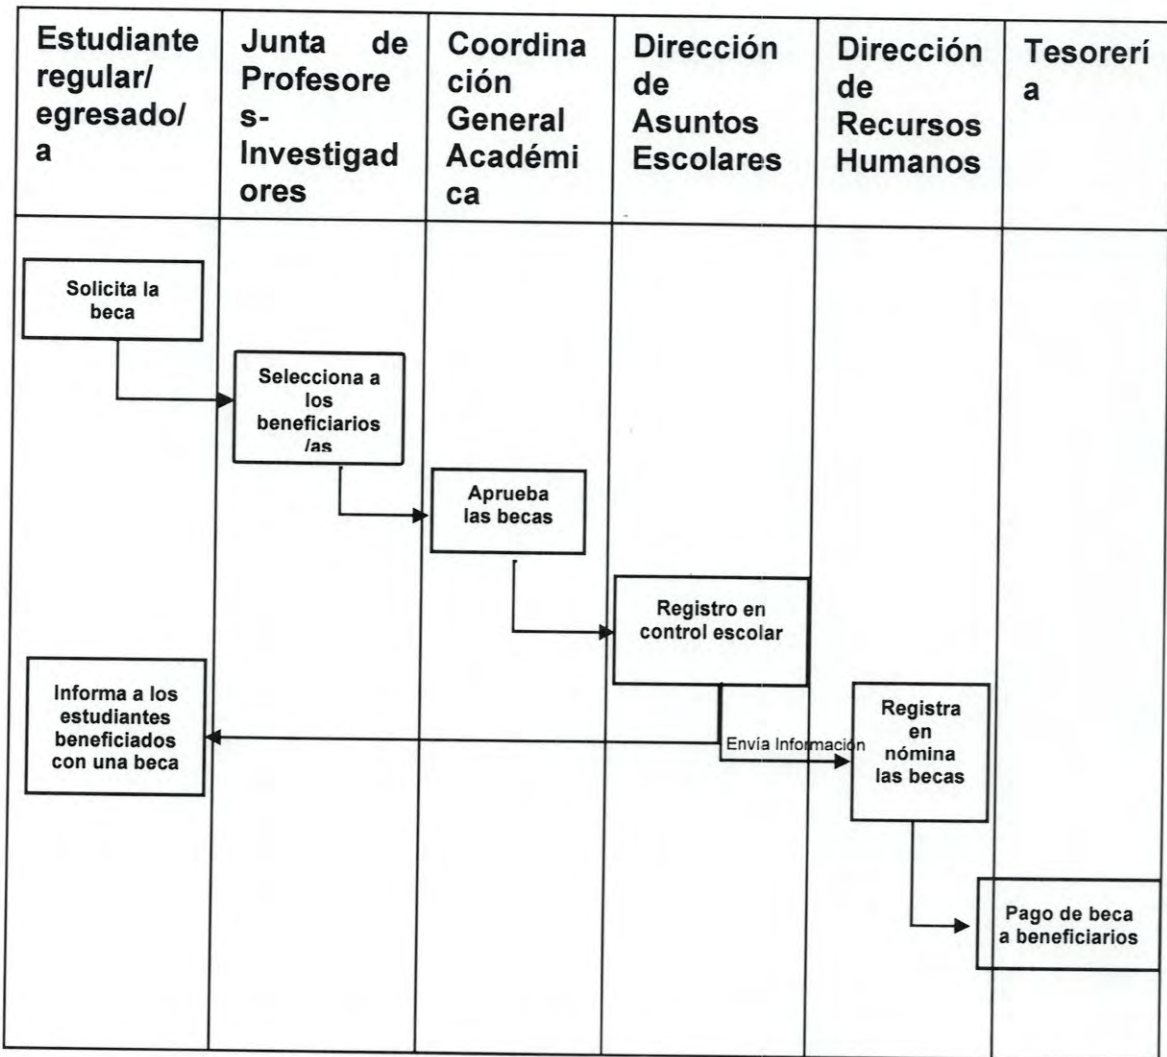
| Estudiante regular/ egresado/ a | Junta de Profesores-Investigadores | Coordinación General Académica | Dirección de Asuntos Escolares | Dirección de Recursos Humanos | Tesorería |
|---|---|---|---|---|---|

Solicita la beca

Selecciona a los beneficiarios /as

Aprueba las becas

Registro en control escolar

Informa a los estudiantes beneficiados con una beca

Envía Información

Registra en nómina las becas

Pago de beca a beneficiarios